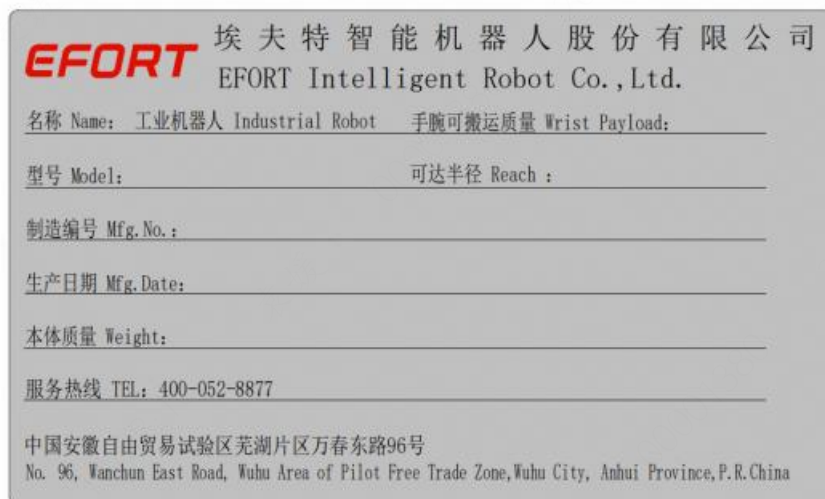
EFORT 埃夫特智能机器人股份有限公司
EFORT Intelligent Robot Co.,Ltd.

名称 Name: 工业机器人 Industrial Robot 手腕可搬运质量 Wrist Payload:

型号 Model: 可达半径 Reach :

制造编号 Mfg.No.:

生产日期 Mfg.Date:

本体质量 Weight:

服务热线 TEL: 400-052-8877

中国安徽自由贸易试验区芜湖片区万春东路96号
No. 96, Wanchun East Road, Wuhu Area of Pilot Free Trade Zone,Wuhu City, Anhui Province,P.R.China